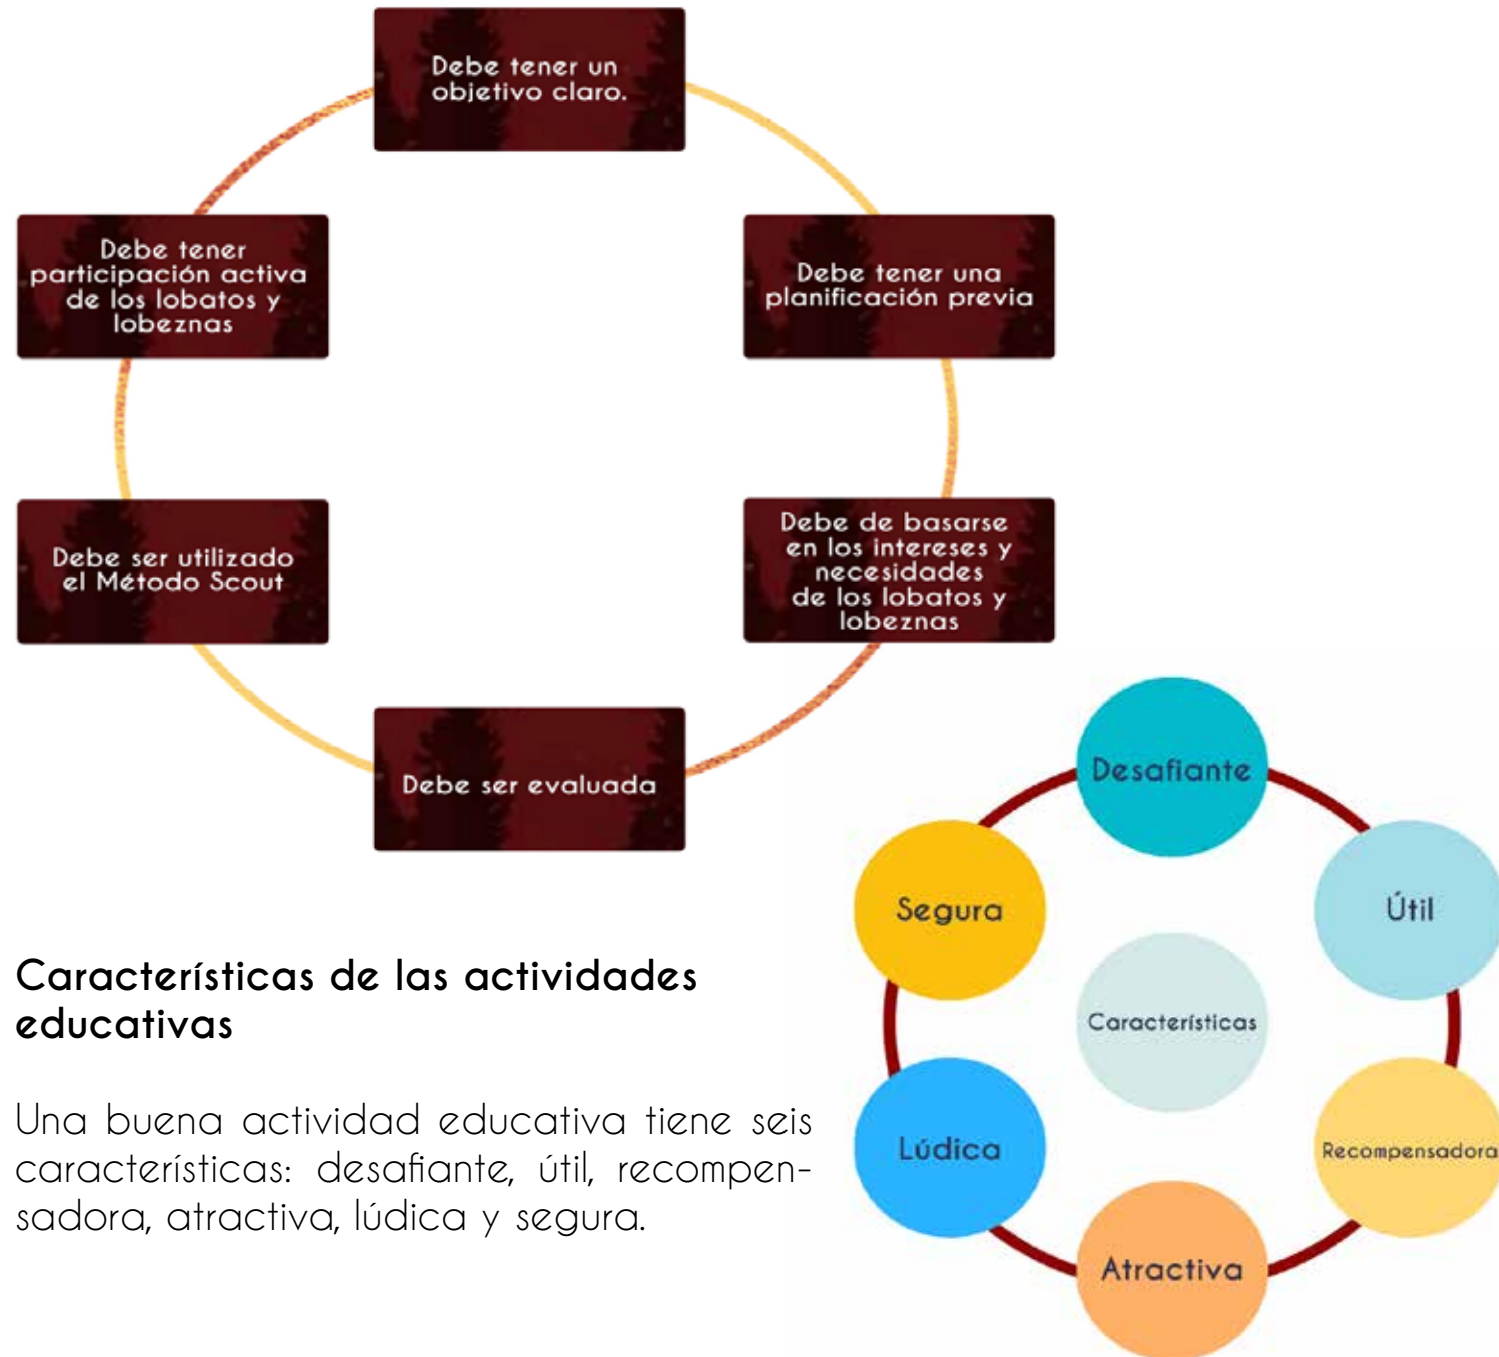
Debe tener un objetivo claro.

Debe tener una planificación previa

Debe de basarse en los intereses y necesidades de los lobatos y lobeznas

Debe ser evaluada

Debe ser utilizado el Método Scout

Debe tener participación activa de los lobatos y lobeznas

Características de las actividades educativas

Una buena actividad educativa tiene seis características: desafiante, útil, recompensadora, atractiva, lúdica y segura.

Desafiante

Útil

Recompensadora

Atractiva

Lúdica

Segura

Características